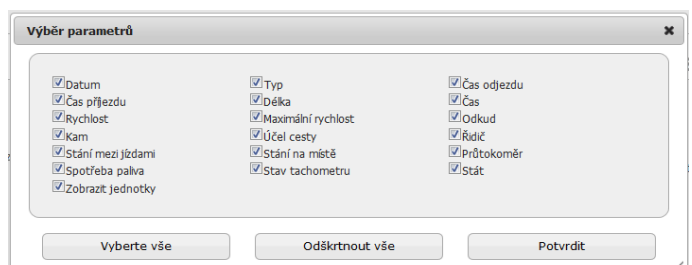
Výběr parametrů

✖

Datum
Čas příjezdu
Rychlost
Kam
Stání mezi jízdami
Spotřeba paliva
Zobrazit jednotky

Typ
Délka
Maximální rychlost
Účel cesty
Stání na místě
Stav tachometru

Čas odjezdu
Čas
Odkud
Řidič
Průtokoměr
Stát

Vyberte vše
Odškrtnout vše
Potvrdit